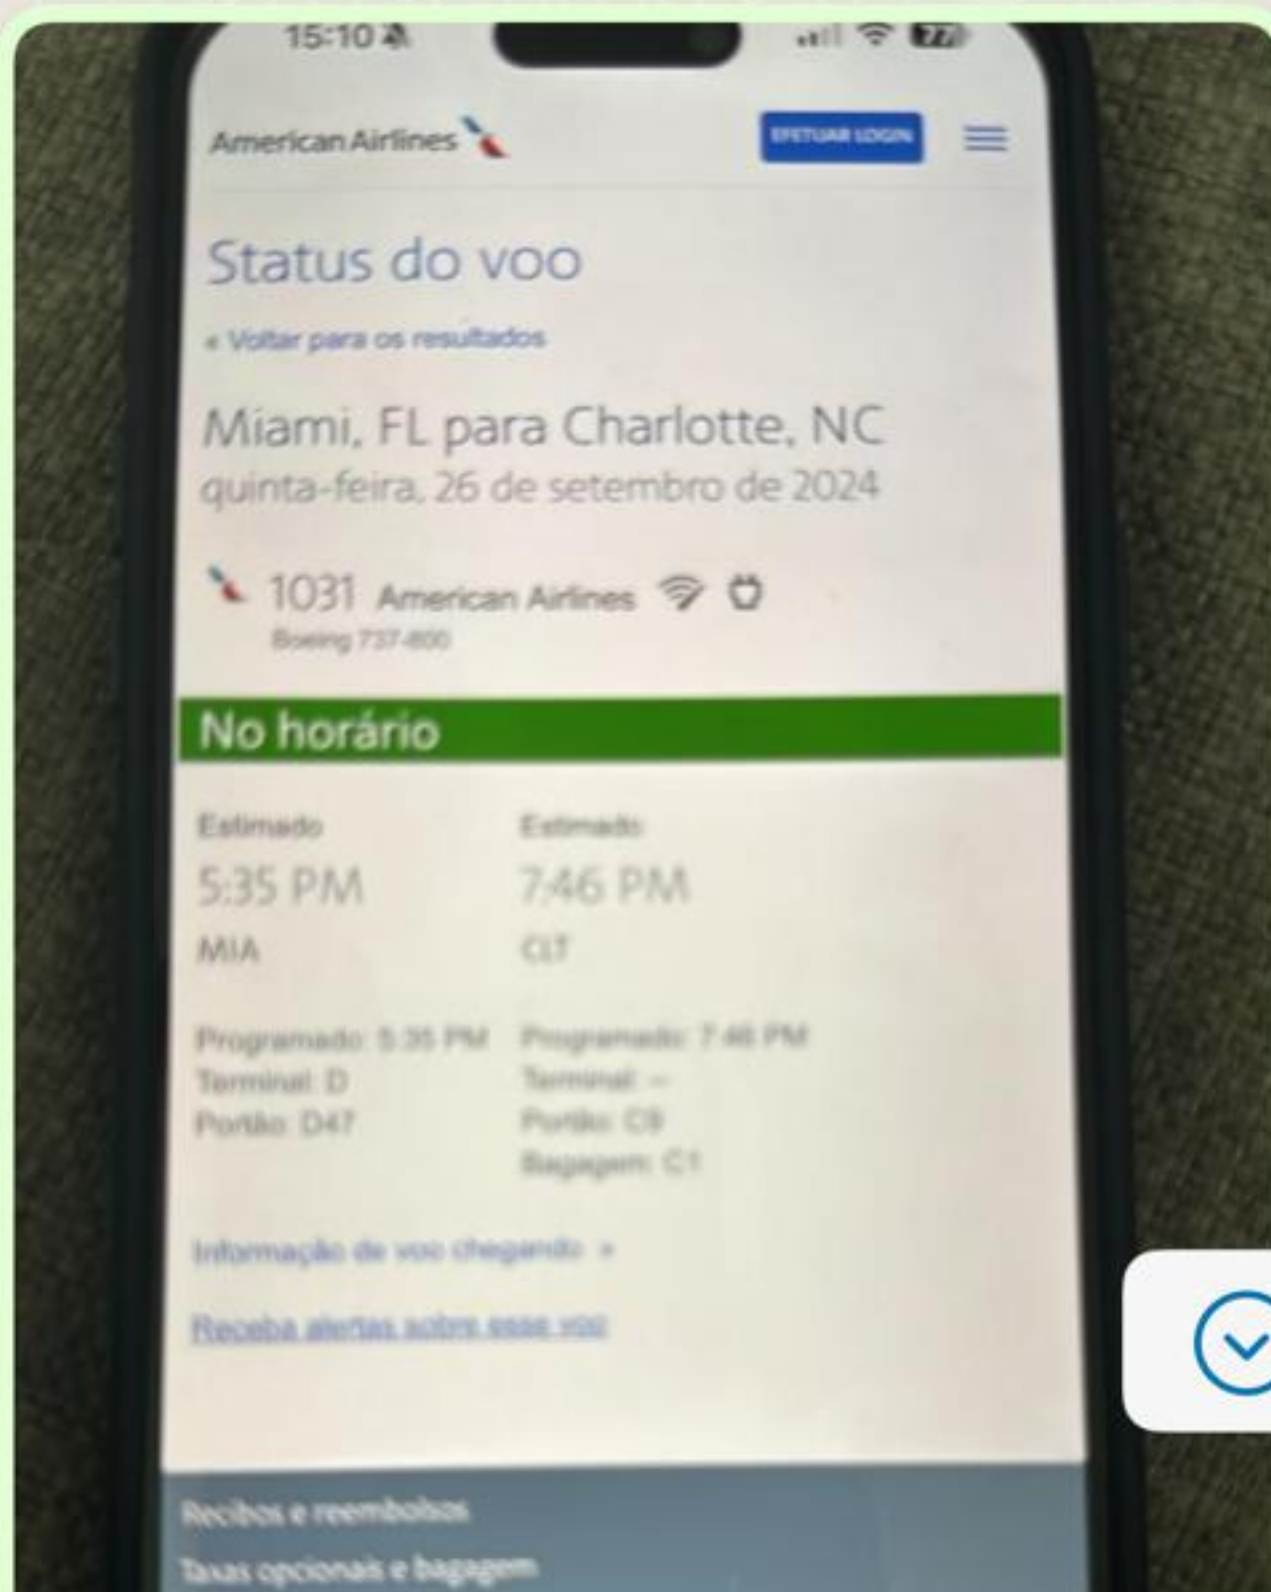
15:10

77

American Airlines

EFETUAR LOGIN

Status do voo

« Voltar para os resultados

Miami, FL para Charlotte, NC
quinta-feira, 26 de setembro de 2024

1031 American Airlines
Boeing 737-800

No horário

Estimado
5:35 PM
MIA

Estimado
7:46 PM
CLT

Programado: 5:35 PM
Terminal: D
Portão: D47

Programado: 7:46 PM
Terminal: --
Portão: C9
Bagagem: C1

Informação de voo chegando »

Receba alertas sobre esse voo

Recibos e reembolsos
Taxas opcionais e bagagem